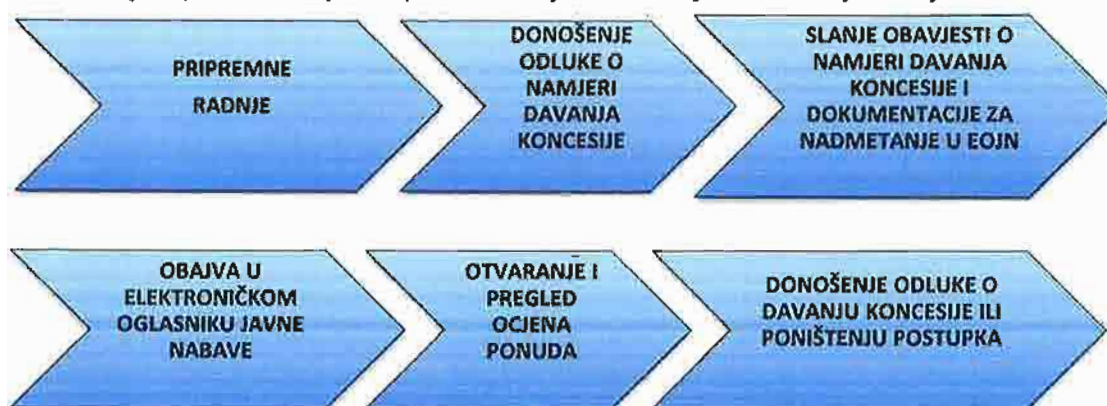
PRIPREMNE RADNJE

DONOŠENJE ODLUKE O NAMJERI DAVANJA KONCESIJE

SLANJE OBAVJESTI O NAMJERI DAVANJA KONCESIJE I DOKUMENTACIJE ZA NADMETANJE U EOJN

OBAJVA U ELEKTRONIČKOM OGLASNIKU JAVNE NABAVE

OTVARANJE I PREGLED OCJENA PONUDA

DONOŠENJE ODLUKE O DAVANJU KONCESIJE ILI PONIŠTENJU POSTUPKA